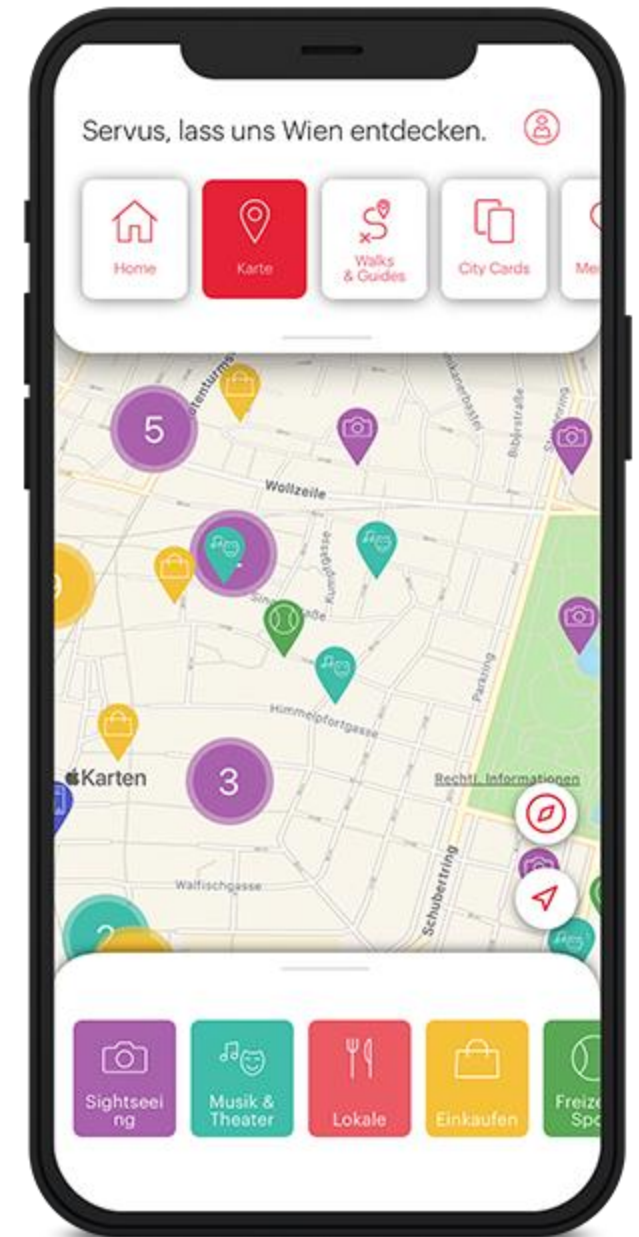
Servus, lass uns Wien entdecken.

Home

Karte

Walks & Guides

City Cards

Me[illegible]

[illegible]tenturms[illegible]

5

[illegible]kanerbastei

Bibergasse

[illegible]ring

Wollzeile

Kumpfgasse

Sin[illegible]straße

Parkring

Himmelpfortgasse

Karten

3

Rechtl. Informationen

Walfischgasse

Schubertring

2

Sightseei ng

Musik & Theater

Lokale

Einkaufen

Freize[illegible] Spo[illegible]